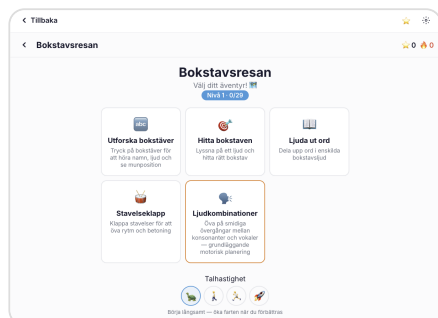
< Tillbaka

< Bokstavsresan

0 0

Bokstavsresan

Välj ditt äventyr!

Nivå 1 · 0/29

abc

Utforska bokstäver

Tryck på bokstäver för att höra namn, ljud och se munposition

Hitta bokstaven

Lyssna på ett ljud och hitta rätt bokstav

Ljuda ut ord

Dela upp ord i enskilda bokstavsljud

Stavelseklapp

Klappa stavelser för att öva rytm och betoning

Ljudkombinationer

Öva på smidiga övergångar mellan konsonanter och vokaler — grundläggande motorisk planering

Talhastighet

Börja långsamt — öka farten när du förbättras